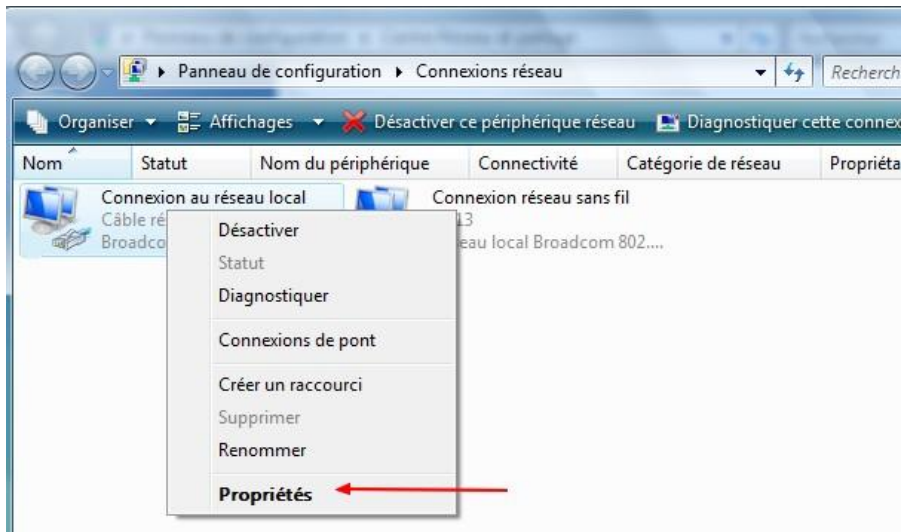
▸ Panneau de configuration ▸ Connexions réseau
Recherch

Organiser ▾ Affichages ▾ Désactiver ce périphérique réseau Diagnostiquer cette connex

Nom Statut Nom du périphérique Connectivité Catégorie de réseau Propriéta

Connexion au réseau local
Câble ré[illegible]
Broadco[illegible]

Connexion réseau sans fil
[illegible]13
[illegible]eau local Broadcom 802....

Désactiver
Statut
Diagnostiquer
Connexions de pont
Créer un raccourci
Supprimer
Renommer
Propriétés